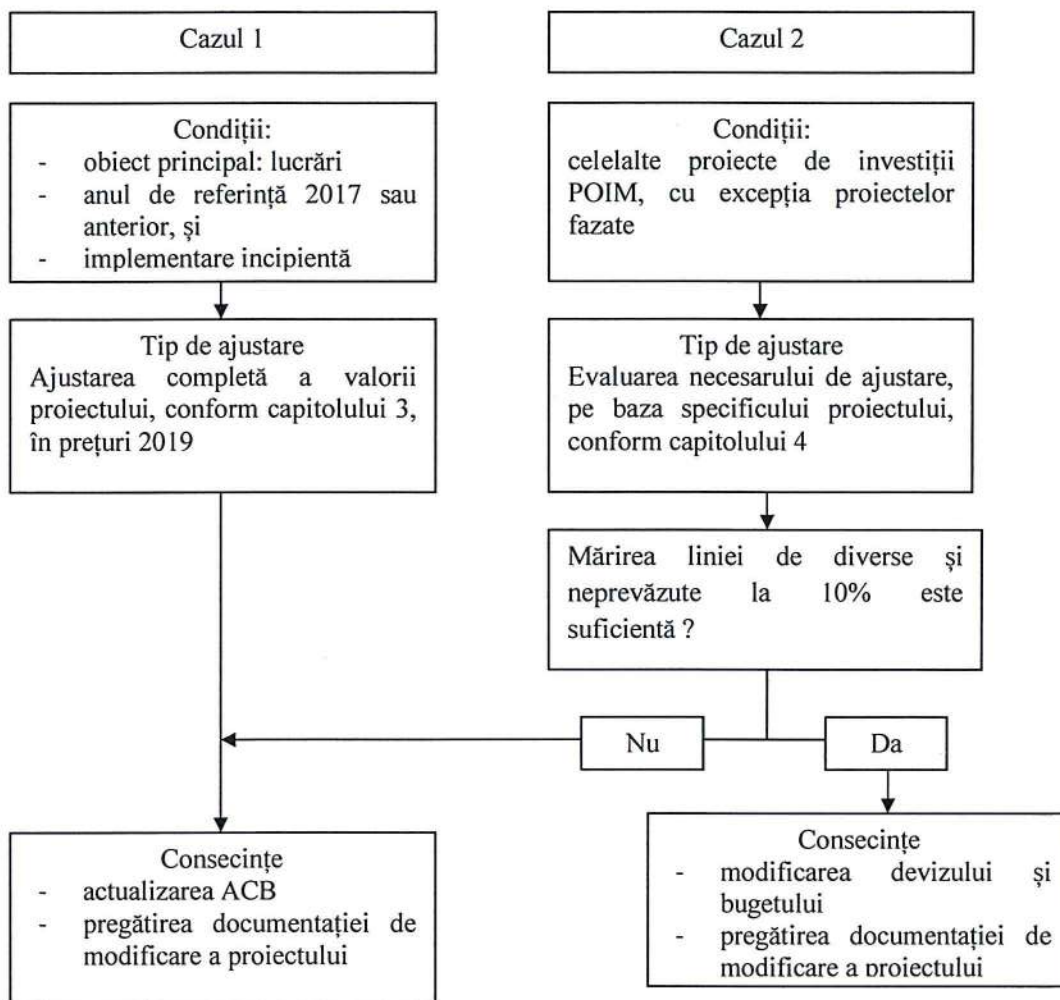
Cazul 1

Cazul 2

Condiții:
- obiect principal: lucrări
- anul de referință 2017 sau anterior, și
- implementare incipientă

Condiții:
celelalte proiecte de investiții POIM, cu excepția proiectelor fazate

Tip de ajustare
Ajustarea completă a valorii proiectului, conform capitolului 3, în prețuri 2019

Tip de ajustare
Evaluarea necesarului de ajustare, pe baza specificului proiectului, conform capitolului 4

Mărirea liniei de diverse și neprevăzute la 10% este suficientă ?

Nu

Da

Consecințe
- actualizarea ACB
- pregătirea documentației de modificare a proiectului

Consecințe
- modificarea devizului și bugetului
- pregătirea documentației de modificare a proiectului